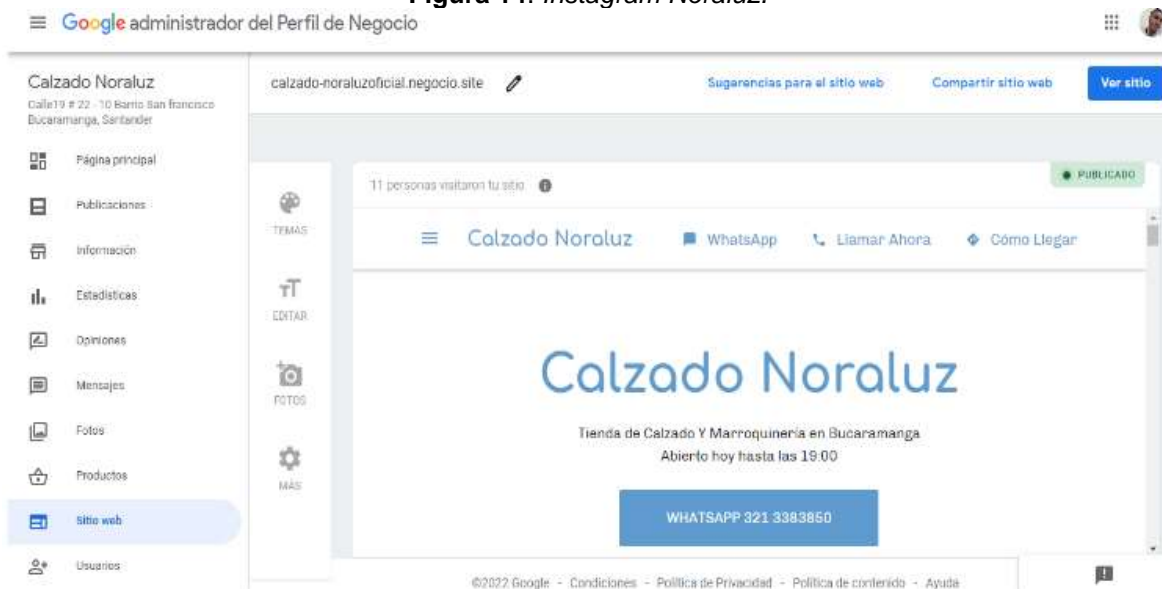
Figura 14. Instagram Noraluz.

Google administrador del Perfil de Negocio

Calzado Noraluz
Calle19 # 22 - 10 Barrio San francisco Bucaramanga, Santander

Página principal
Publicaciones
Información
Estadísticas
Opiniones
Mensajes
Fotos
Productos
Sitio web
Usuarios

calzado-noraluzoficial.negocio.site

Sugerencias para el sitio web
Compartir sitio web
Ver sitio

11 personas visitaron tu sitio

PUBLICADO

TEMAS
EDITAR
FOTOS
MÁS

Calzado Noraluz
WhatsApp
Llamar Ahora
Cómo Llegar

Calzado Noraluz

Tienda de Calzado Y Marroquineria en Bucaramanga
Abierto hoy hasta las 19:00

WHATSAPP 321 3383850

©2022 Google - Condiciones - Política de Privacidad - Política de contenido - Ayuda